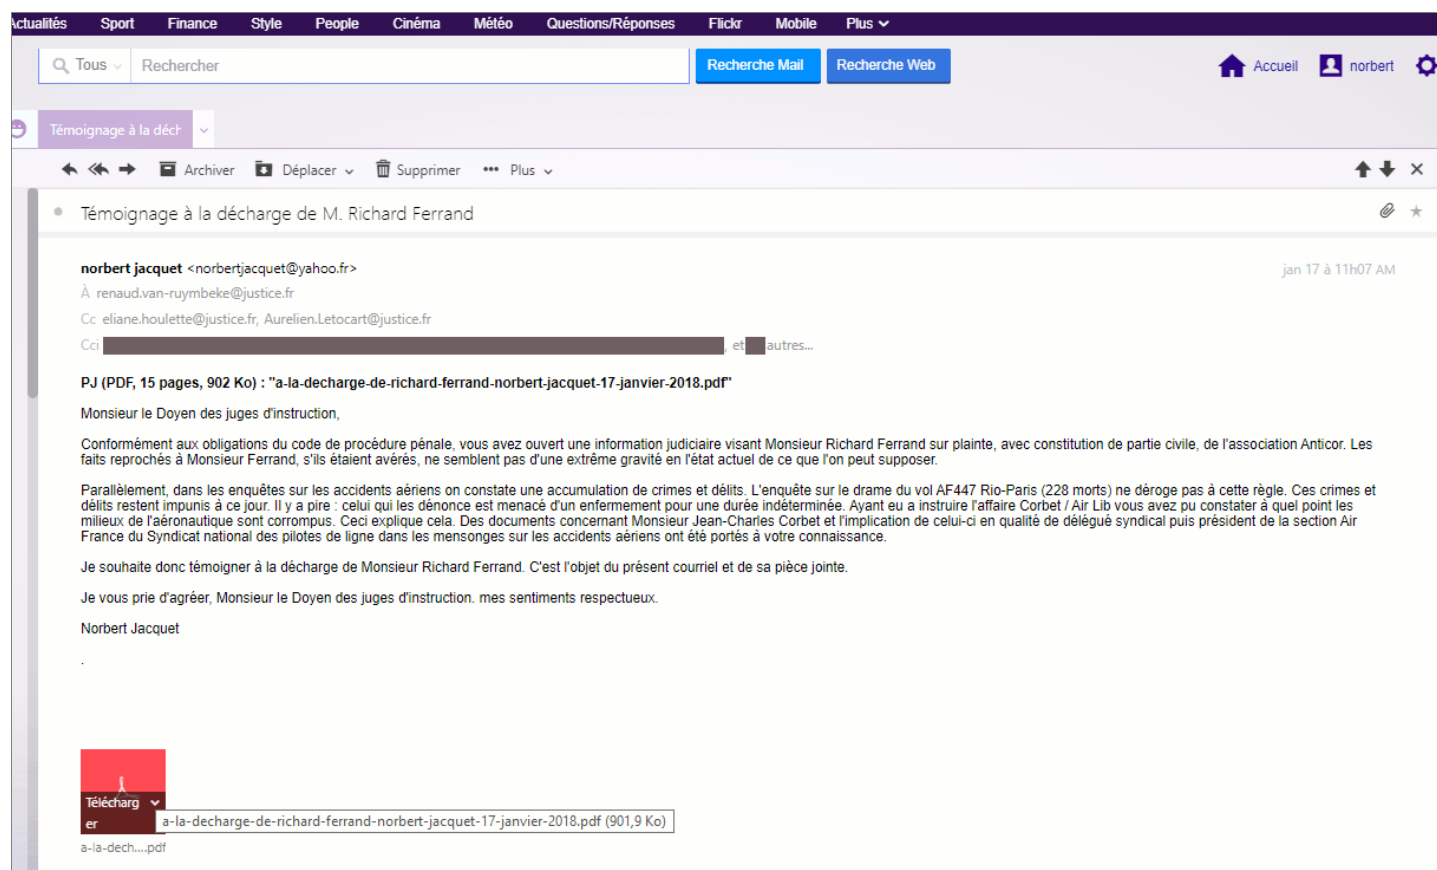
ctualités Sport Finance Style People Cinéma Météo Questions/Réponses Flickr Mobile Plus

Tous Rechercher Recherche Mail Recherche Web Accueil norbert

Témoignage à la déch

Archiver Déplacer Supprimer Plus

Témoignage à la décharge de M. Richard Ferrand

norbert jacquet <norbertjacquet@yahoo.fr>
jan 17 à 11h07 AM
À renaud.van-ruymbeke@justice.fr
Cc eliane.houlette@justice.fr, Aurelien.Letocart@justice.fr
Cci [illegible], et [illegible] autres...

PJ (PDF, 15 pages, 902 Ko) : "a-la-decharge-de-richard-ferrand-norbert-jacquet-17-janvier-2018.pdf"

Monsieur le Doyen des juges d'instruction,

Conformément aux obligations du code de procédure pénale, vous avez ouvert une information judiciaire visant Monsieur Richard Ferrand sur plainte, avec constitution de partie civile, de l'association Anticor. Les faits reprochés à Monsieur Ferrand, s'ils étaient avérés, ne semblent pas d'une extrême gravité en l'état actuel de ce que l'on peut supposer.

Parallèlement, dans les enquêtes sur les accidents aériens on constate une accumulation de crimes et délits. L'enquête sur le drame du vol AF447 Rio-Paris (228 morts) ne déroge pas à cette règle. Ces crimes et délits restent impunis à ce jour. Il y a pire : celui qui les dénonce est menacé d'un enfermement pour une durée indéterminée. Ayant eu a instruire l'affaire Corbet / Air Lib vous avez pu constater à quel point les milieux de l'aéronautique sont corrompus. Ceci explique cela. Des documents concernant Monsieur Jean-Charles Corbet et l'implication de celui-ci en qualité de délégué syndical puis président de la section Air France du Syndicat national des pilotes de ligne dans les mensonges sur les accidents aériens ont été portés à votre connaissance.

Je souhaite donc témoigner à la décharge de Monsieur Richard Ferrand. C'est l'objet du présent courriel et de sa pièce jointe.

Je vous prie d'agréer, Monsieur le Doyen des juges d'instruction. mes sentiments respectueux.

Norbert Jacquet

.

Télécharger
a-la-decharge-de-richard-ferrand-norbert-jacquet-17-janvier-2018.pdf (901,9 Ko)
a-la-dech....pdf